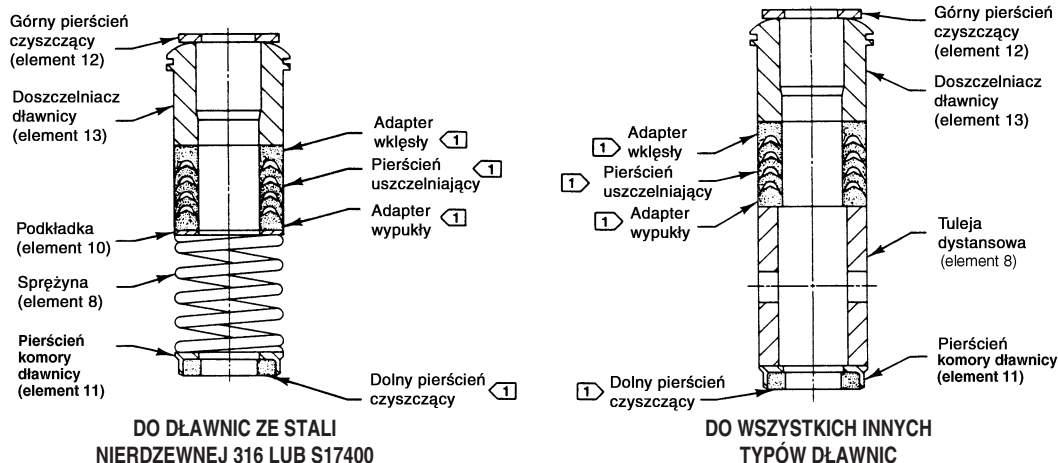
Górny pierścień czyszczący (element 12)

Doszczelniacz dławnicy (element 13)

Adapter wklęsły 1

Pierścień uszczelniający 1

Adapter wypukły 1

Podkładka (element 10)

Sprężyna (element 8)

Pierścień komory dławnicy (element 11)

Dolny pierścień czyszczący 1

DO DŁAWNIC ZE STALI NIERDZEWNEJ 316 LUB S17400

Górny pierścień czyszczący (element 12)

Doszczelniacz dławnicy (element 13)

1 Adapter wklęsły

1 Pierścień uszczelniający

1 Adapter wypukły

Tuleja dystansowa (element 8)

Pierścień komory dławnicy (element 11)

1 Dolny pierścień czyszczący

DO WSZYSTKICH INNYCH TYPÓW DŁAWNIC